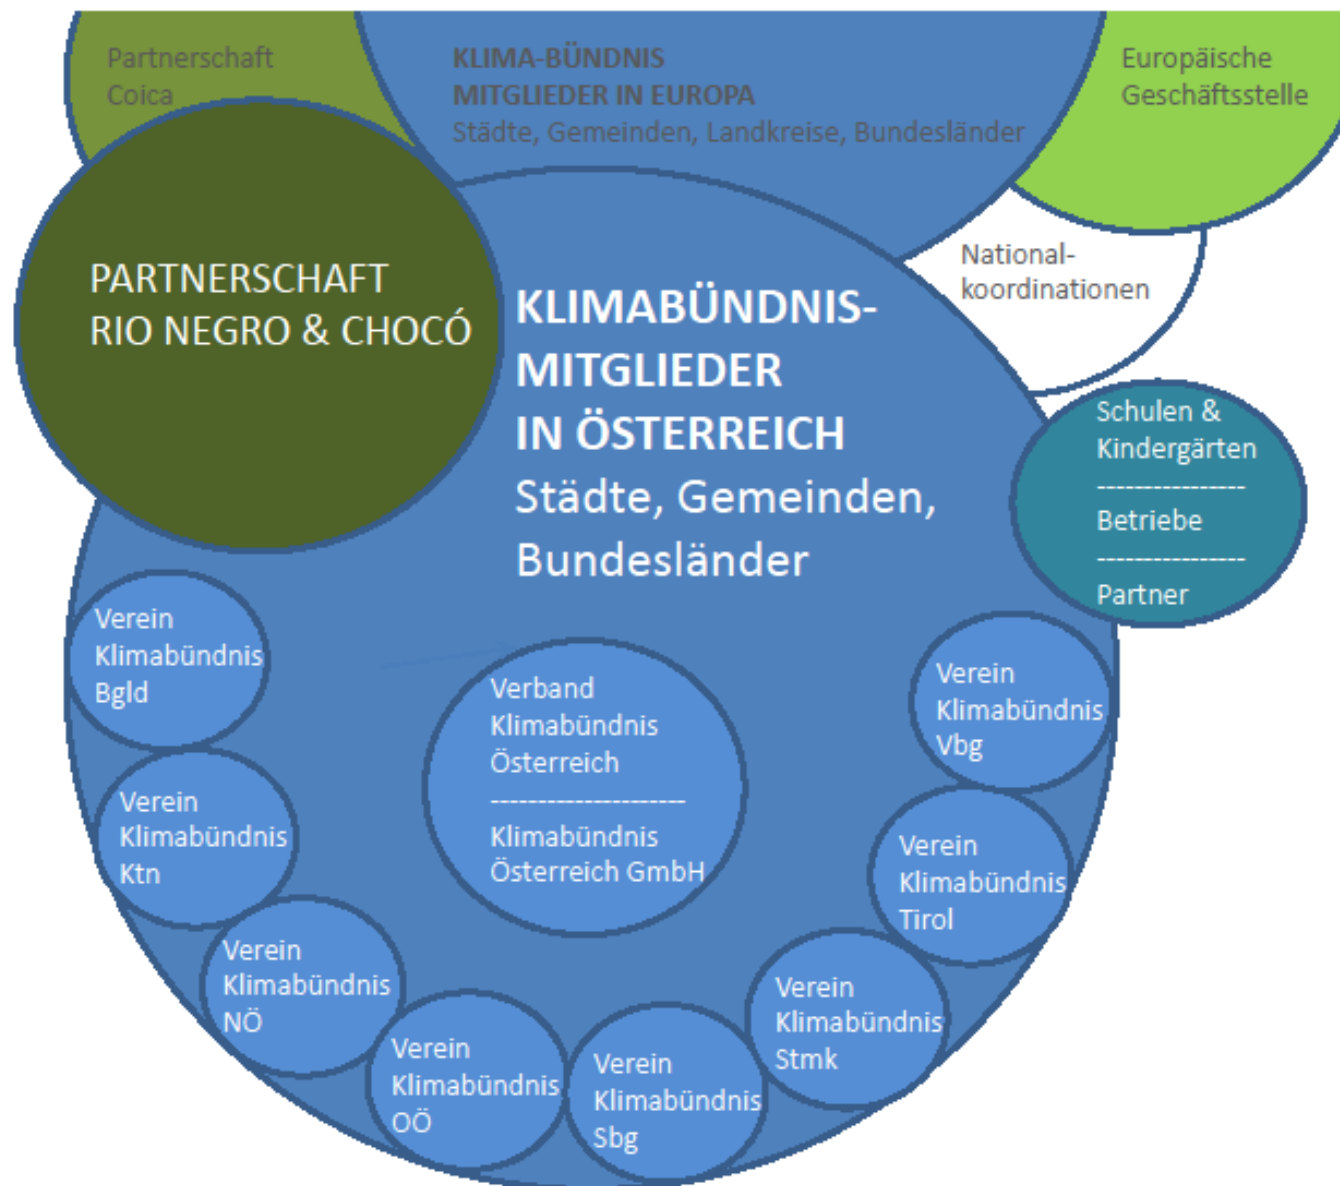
Partnerschaft Coica

KLIMA-BÜNDNIS MITGLIEDER IN EUROPA
Städte, Gemeinden, Landkreise, Bundesländer

Europäische Geschäftsstelle

National-koordinationen

PARTNERSCHAFT RIO NEGRO & CHOCÓ

KLIMABÜNDNIS-MITGLIEDER IN ÖSTERREICH
Städte, Gemeinden, Bundesländer

Schulen & Kindergärten
---------------
Betriebe
---------------
Partner

Verein Klimabündnis Bgld

Verband Klimabündnis Österreich
--------------------
Klimabündnis Österreich GmbH

Verein Klimabündnis Vbg

Verein Klimabündnis Ktn

Verein Klimabündnis Tirol

Verein Klimabündnis NÖ

Verein Klimabündnis Stmk

Verein Klimabündnis OÖ

Verein Klimabündnis Sbg